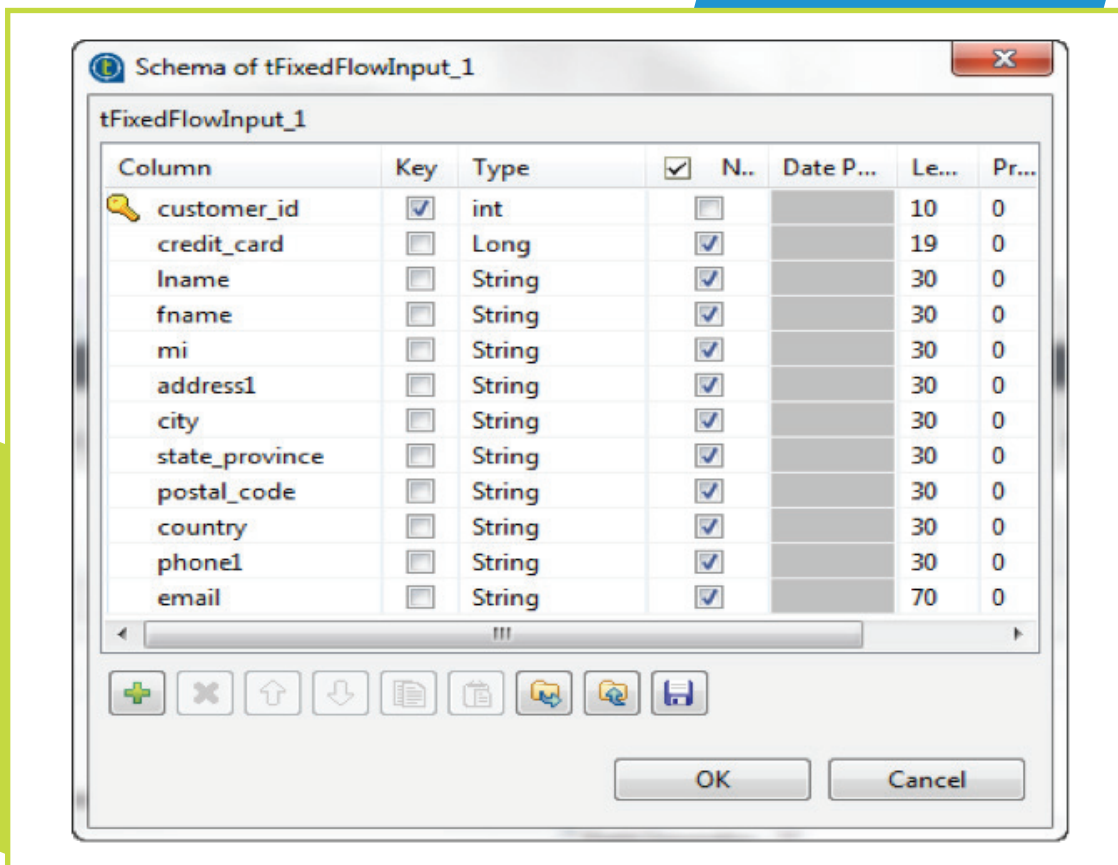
Schema of tFixedFlowInput_1

tFixedFlowInput_1

| Column | Key | Type | N.. | Date P... | Le... | Pr... |
|---|---|---|---|---|---|---|
| customer_id | ☑ | int | ☐ | | 10 | 0 |
| credit_card | ☐ | Long | ☑ | | 19 | 0 |
| lname | ☐ | String | ☑ | | 30 | 0 |
| fname | ☐ | String | ☑ | | 30 | 0 |
| mi | ☐ | String | ☑ | | 30 | 0 |
| address1 | ☐ | String | ☑ | | 30 | 0 |
| city | ☐ | String | ☑ | | 30 | 0 |
| state_province | ☐ | String | ☑ | | 30 | 0 |
| postal_code | ☐ | String | ☑ | | 30 | 0 |
| country | ☐ | String | ☑ | | 30 | 0 |
| phone1 | ☐ | String | ☑ | | 30 | 0 |
| email | ☐ | String | ☑ | | 70 | 0 |

OK
Cancel